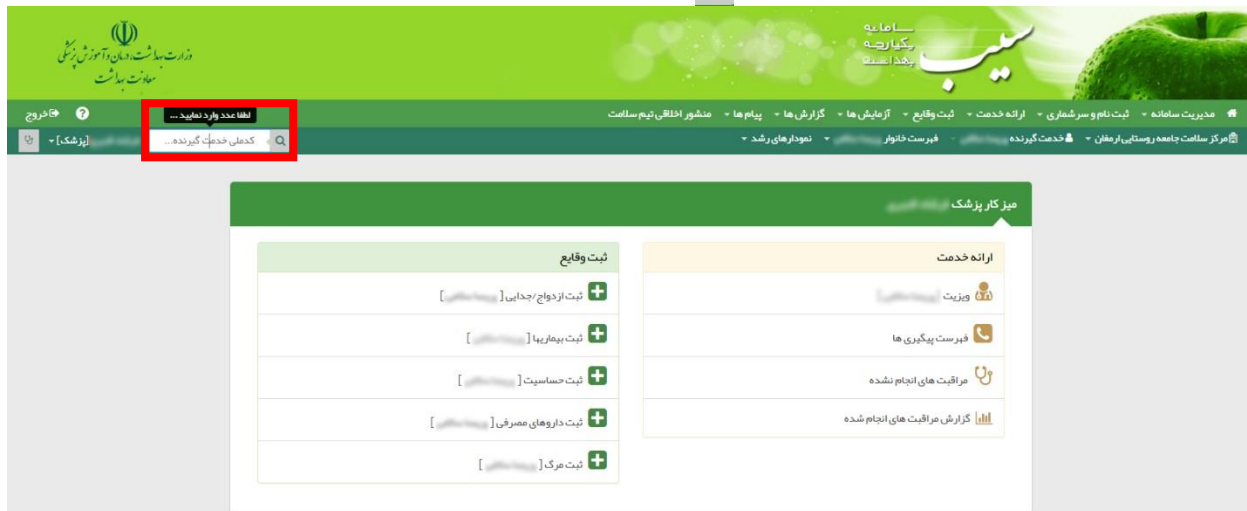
سامانه یکپارچه بهداشت
سیب

وزارت بهداشت، درمان و آموزش پزشکی
معاونت بهداشت

مدیریت سامانه ▾ ثبت نام و سرشماری ▾ ارائه خدمت ▾ ثبت وقایع ▾ آزمایش ها ▾ گزارش ها ▾ پیام ها ▾ منشور اخلاقی تیم سلامت

خروج

لطفا عدد وارد نمایید ...

کدملی خدمت گیرنده...

مرکز سلامت جامعه روستایی ارمغان ▾ خدمت گیرنده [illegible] ▾ فهرست خانوار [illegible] ▾ نمودارهای رشد ▾

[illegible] [پزشک] ▾

میز کار پزشک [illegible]

ارائه خدمت
ویزیت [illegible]
فهرست پیگیری ها
مراقبت های انجام نشده
گزارش مراقبت های انجام شده

ثبت وقایع
ثبت ازدواج/جدایی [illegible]
ثبت بیماریها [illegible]
ثبت حساسیت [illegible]
ثبت داروهای مصرفی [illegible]
ثبت مرگ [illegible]